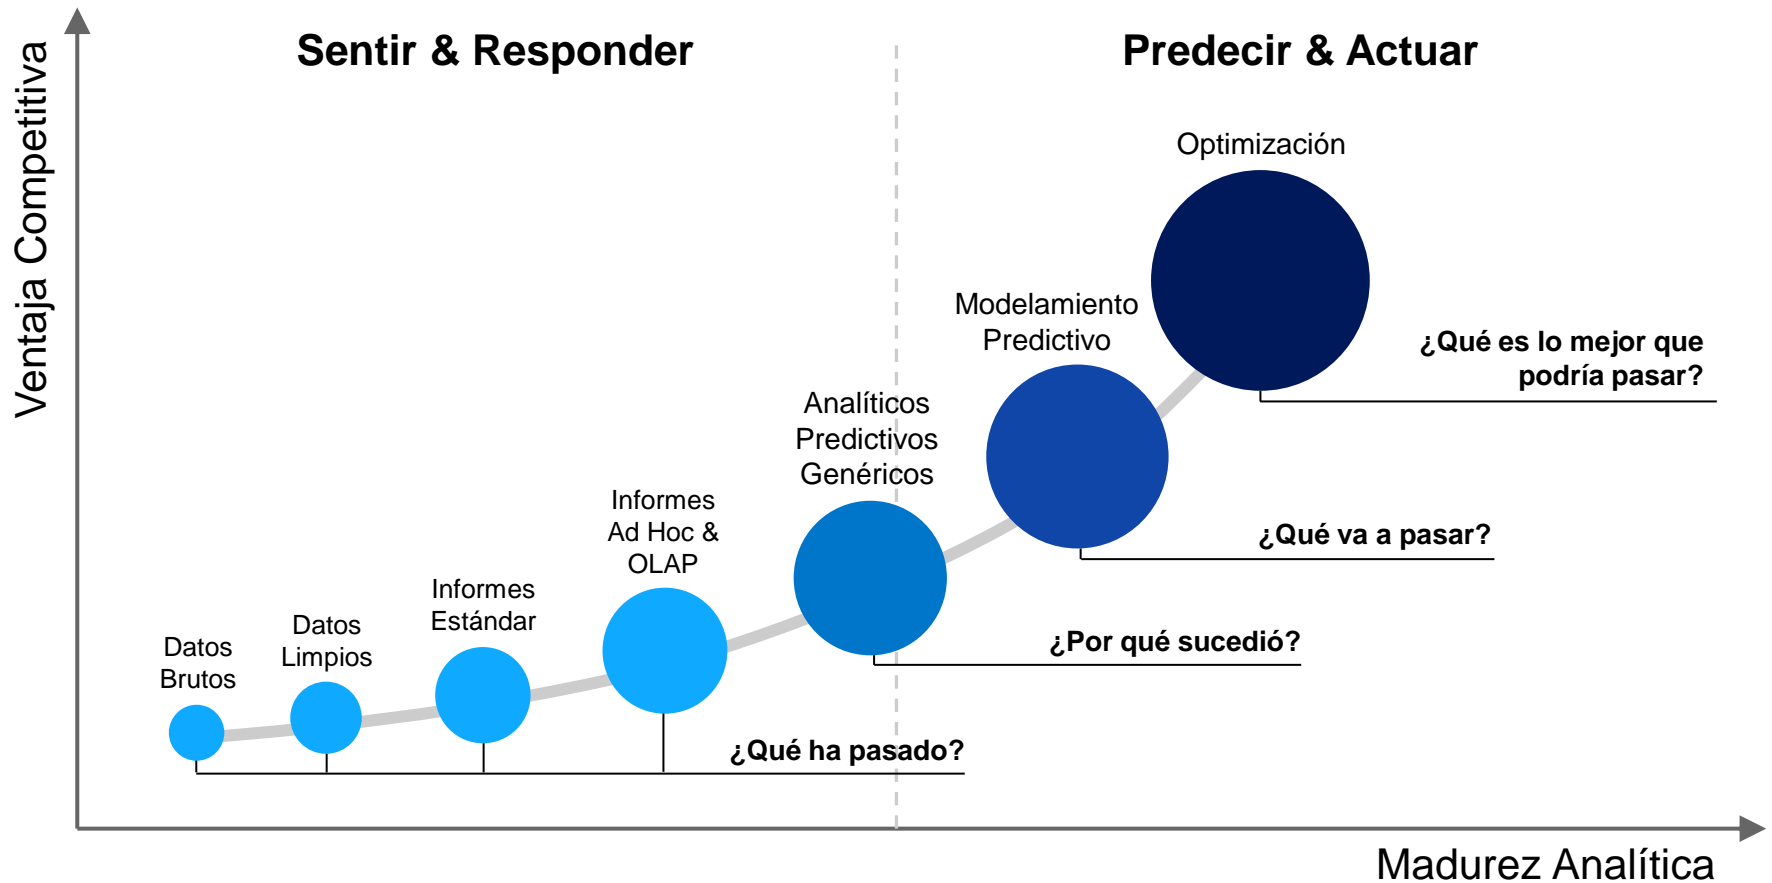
Ventaja Competitiva

Sentir & Responder

Predecir & Actuar

Optimización

Modelamiento Predictivo

¿Qué es lo mejor que podría pasar?

Analíticos Predictivos Genéricos

¿Qué va a pasar?

Informes Ad Hoc & OLAP

Informes Estándar

Datos Limpios

Datos Brutos

¿Por qué sucedió?

¿Qué ha pasado?

Madurez Analítica